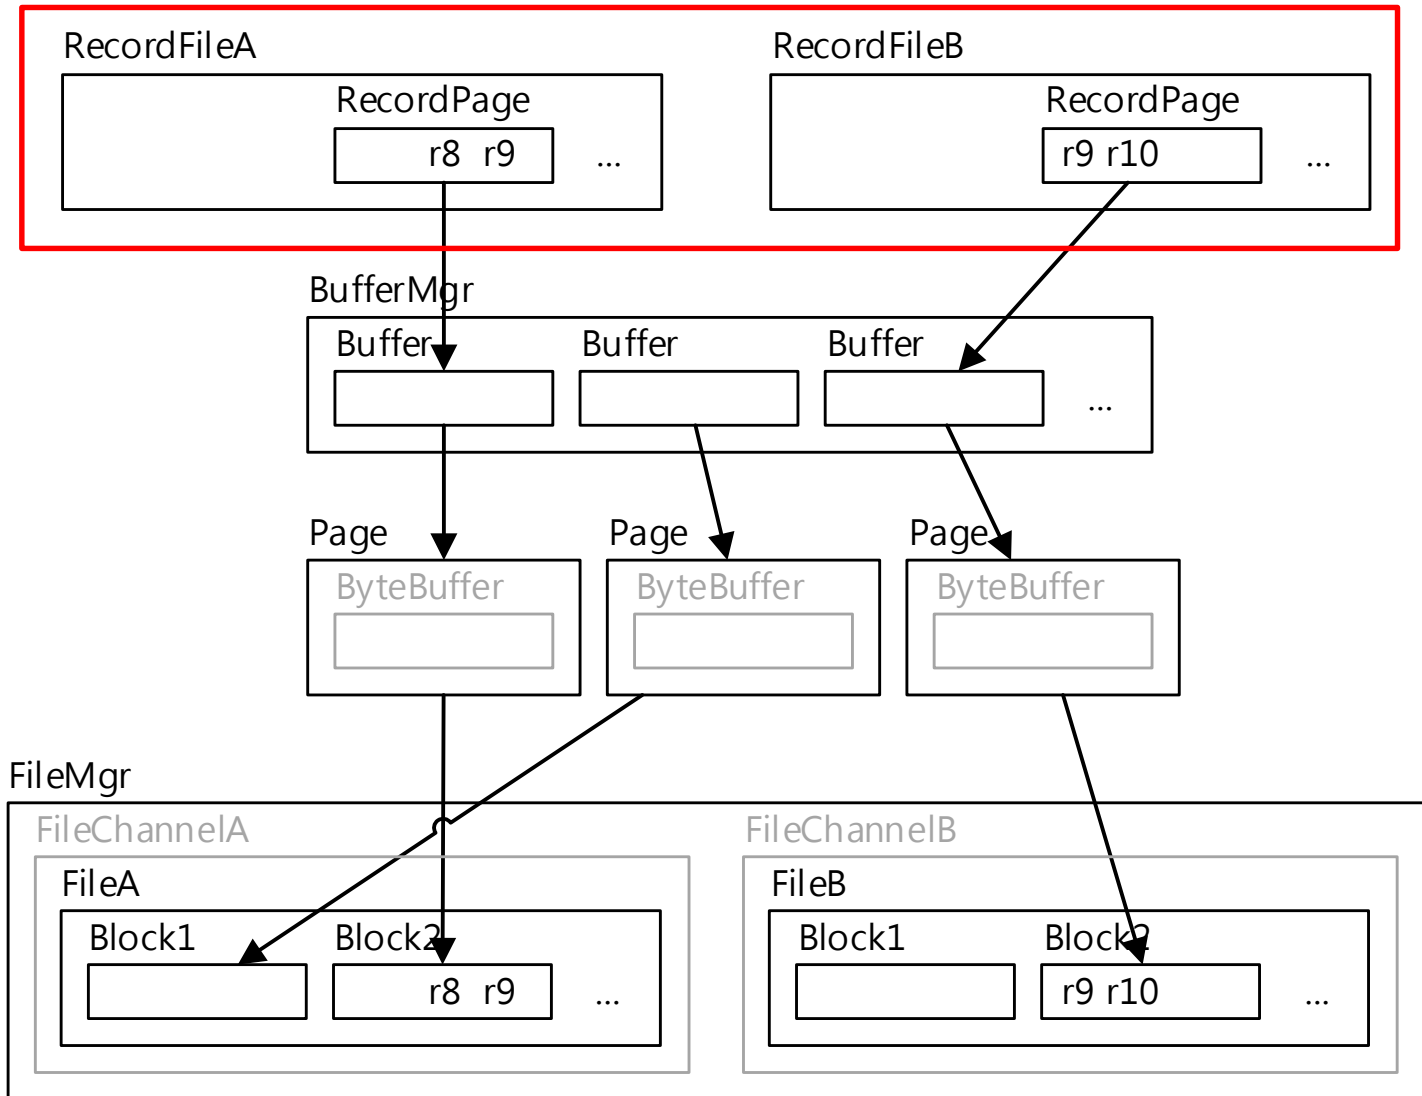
RecordFileA
RecordPage
r8 r9
...

RecordFileB
RecordPage
r9 r10
...

BufferMgr
Buffer
Buffer
Buffer
...

Page
ByteBuffer

Page
ByteBuffer

Page
ByteBuffer

FileMgr
FileChannelA
FileA
Block1
Block2
r8 r9
...

FileChannelB
FileB
Block1
Block2
r9 r10
...